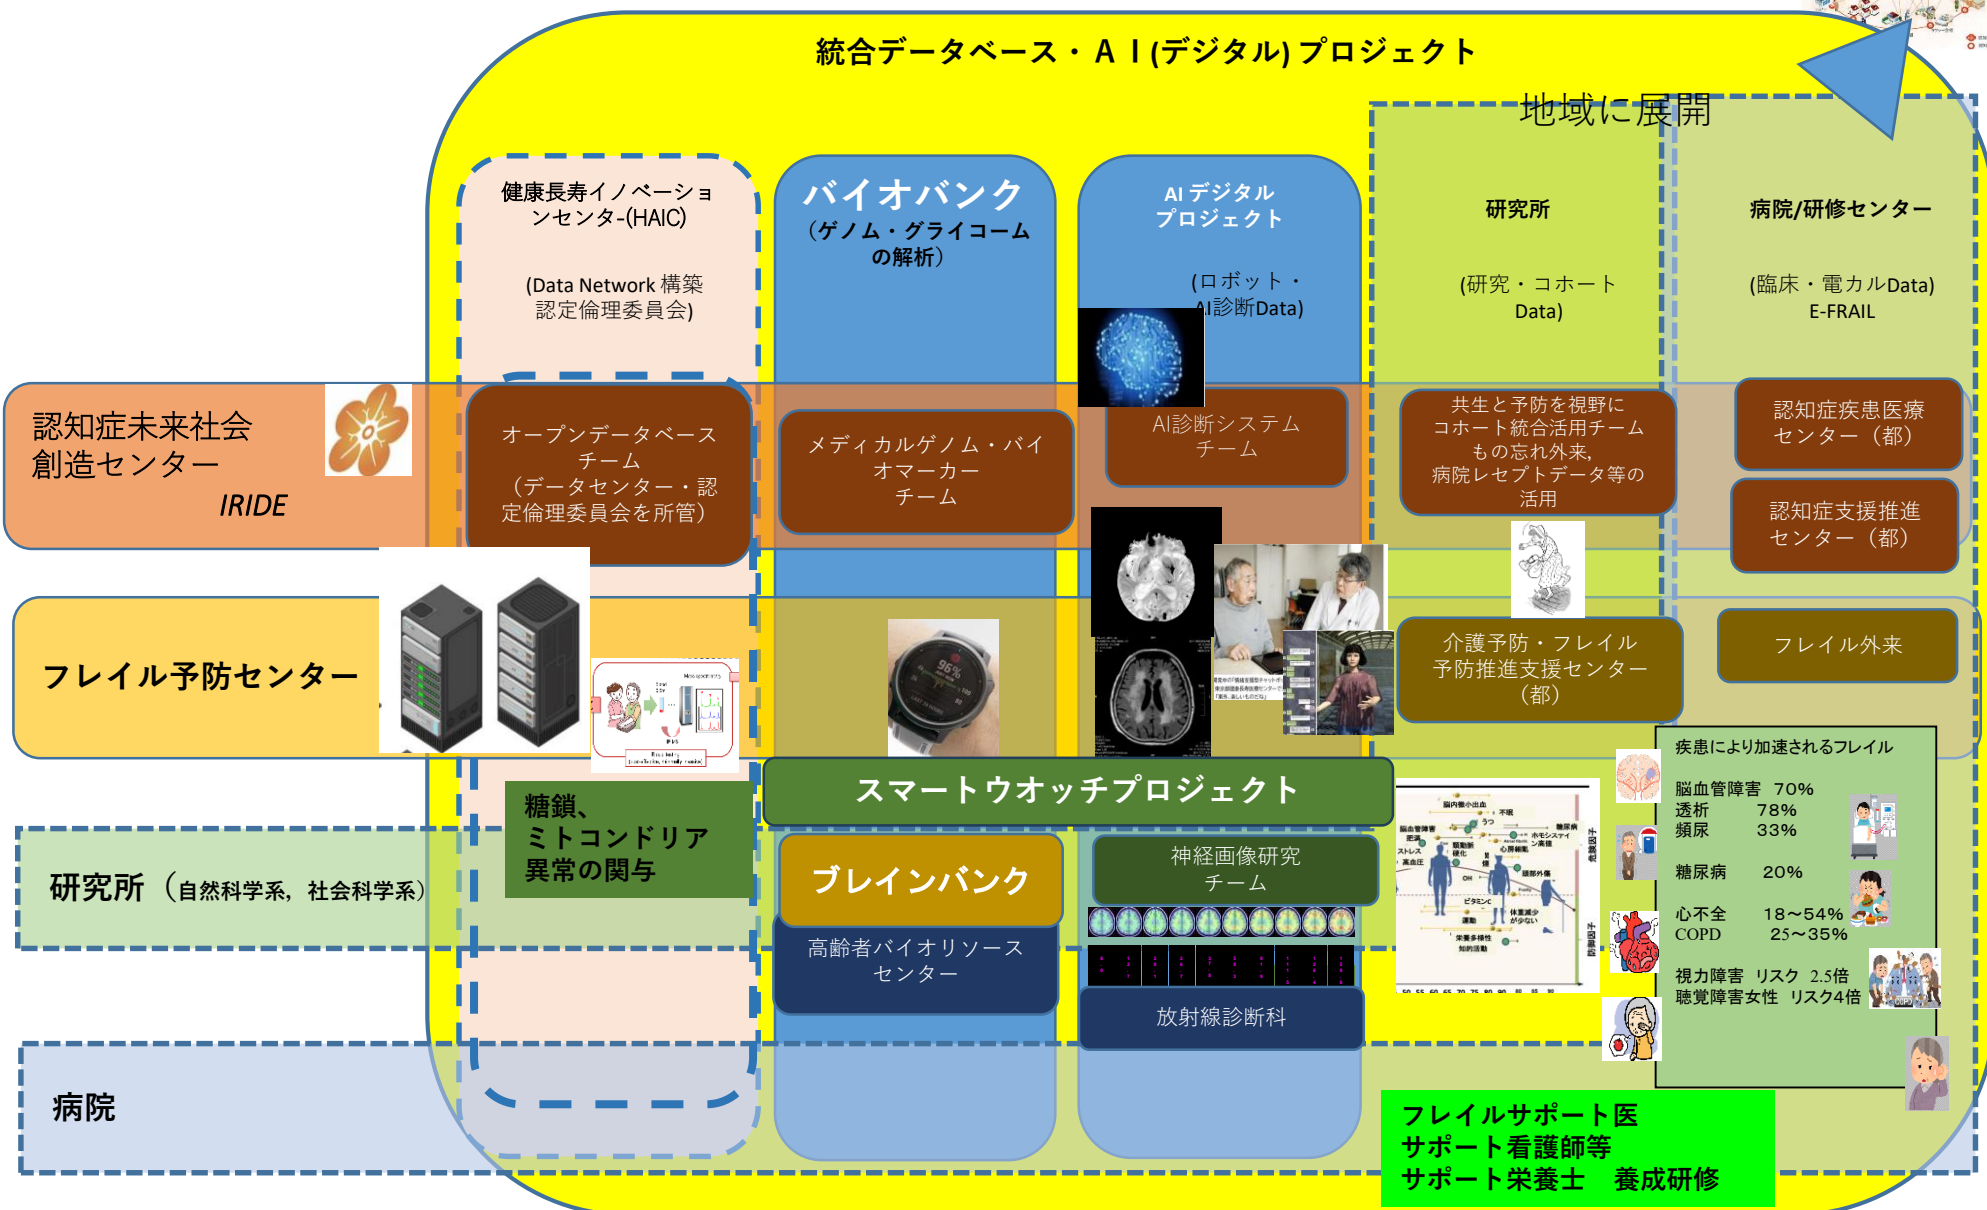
統合データベース・ＡＩ(デジタル)プロジェクト

地域に展開

健康長寿イノベーションセンター(HAIC)

(Data Network 構築
認定倫理委員会)

バイオバンク
（ゲノム・グライコームの解析）

AI デジタルプロジェクト

（ロボット・AI診断Data)

研究所

(研究・コホートData)

病院/研修センター

(臨床・電カルData)
E-FRAIL

認知症未来社会創造センター
IRIDE

オープンデータベースチーム
（データセンター・認定倫理委員会を所管）

メディカルゲノム・バイオマーカーチーム

AI診断システムチーム

共生と予防を視野にコホート統合活用チーム
もの忘れ外来，
病院レセプトデータ等の活用

認知疾患医療センター（都）

認知症支援推進センター（都）

フレイル予防センター

介護予防・フレイル予防推進支援センター（都）

フレイル外来

糖鎖、
ミトコンドリア異常の関与

スマートウオッチプロジェクト

研究所（自然科学系，社会科学系）

ブレインバンク

高齢者バイオリソースセンター

神経画像研究チーム

放射線診断科

疾患により加速されるフレイル
脳血管障害 70%
透析 78%
頻尿 33%
糖尿病 20%
心不全 18～54%
COPD 25～35%
視力障害 リスク 2.5倍
聴覚障害女性 リスク4倍

病院

フレイルサポート医
サポート看護師等
サポート栄養士　養成研修